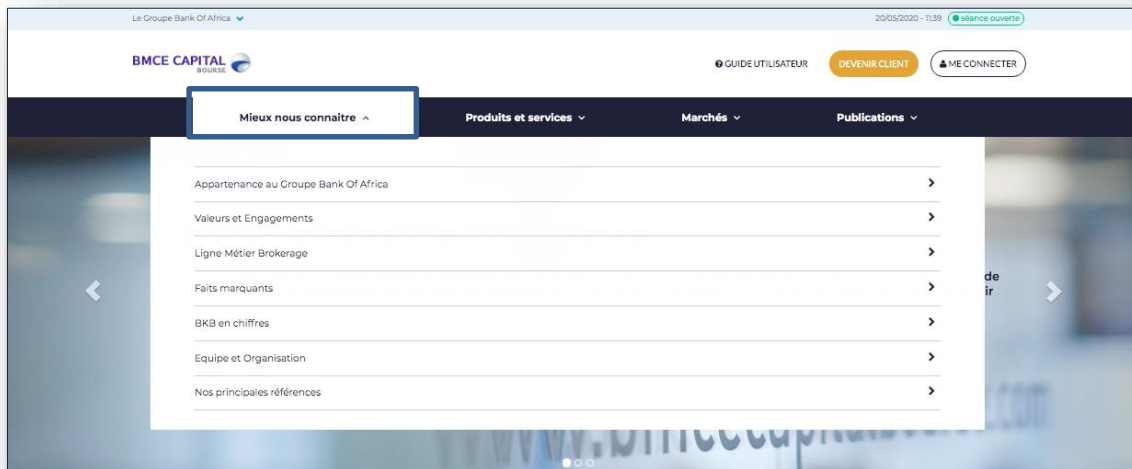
Le Groupe Bank Of Africa

20/05/2020 - 11:39 séance ouverte

BMCE CAPITAL BOURSE

GUIDE UTILISATEUR

DEVENIR CLIENT

ME CONNECTER

Mieux nous connaitre

Produits et services

Marchés

Publications

Appartenance au Groupe Bank Of Africa

Valeurs et Engagements

Ligne Métier Brokerage

Faits marquants

BKB en chiffres

Equipe et Organisation

Nos principales références

de
ir

www.bmcecapitalbourse.com